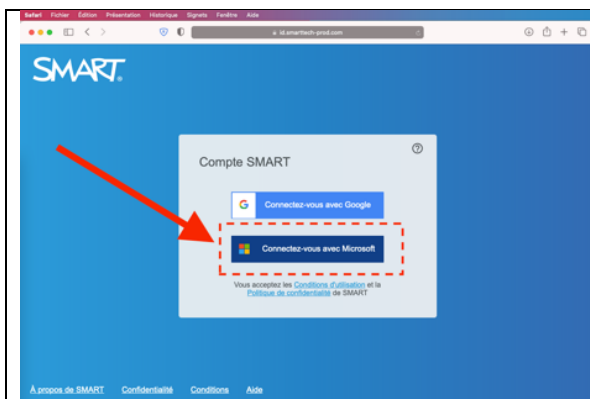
Safari Fichier Édition Présentation Historique Signets Fenêtre Aide

id.smarttech-prod.com

SMART.

Compte SMART

?

Connectez-vous avec Google

Connectez-vous avec Microsoft

Vous acceptez les Conditions d'utilisation et la Politique de confidentialité de SMART

À propos de SMART Confidentialité Conditions Aide